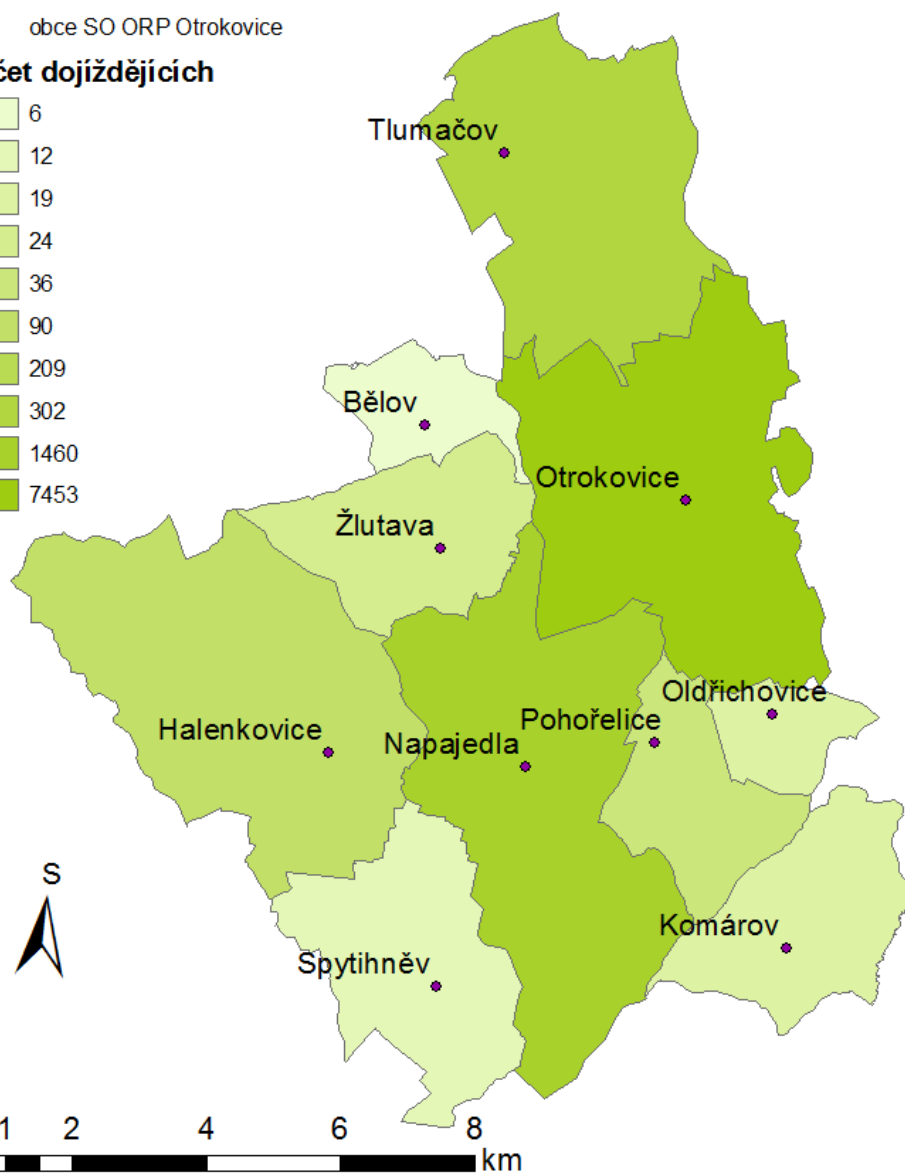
obce SO ORP Otrokovice

čet dojíždějících

6
12
19
24
36
90
209
302
1460
7453

Tlumačov

Bělov

Otrokovice

Žlutava

Halenkovice

Napajedla

Pohořelice

Oldřichovice

S

Komárov

Spytihněv

1 2 4 6 8
km